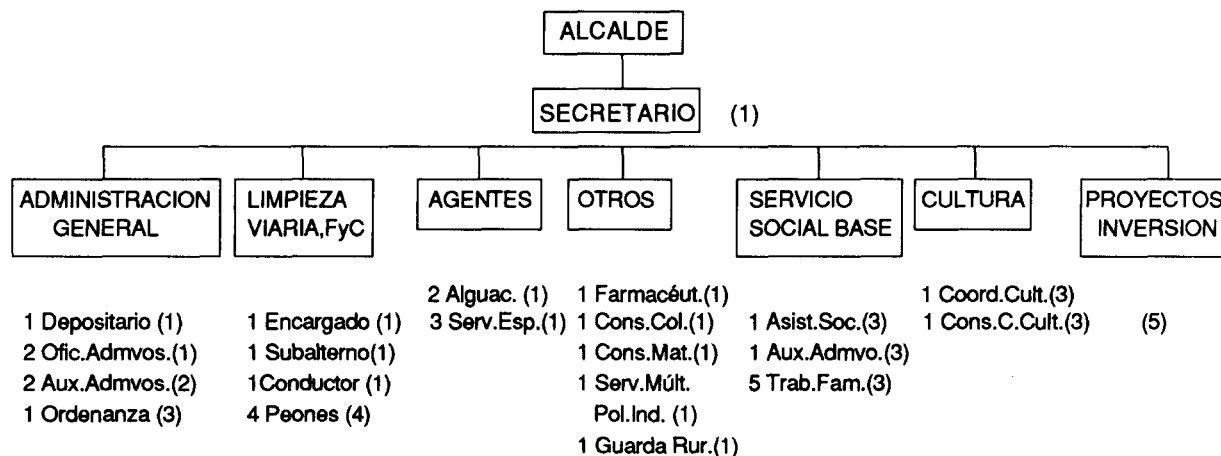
ALCALDE

SECRETARIO (1)

ADMINISTRACION GENERAL

1 Depositario (1)
2 Ofic.Admvos.(1)
2 Aux.Admvos.(2)
1 Ordenanza (3)

LIMPIEZA VIARIA,FyC

1 Encargado (1)
1 Subalterno(1)
1Conductor (1)
4 Peones (4)

AGENTES

2 Alguac. (1)
3 Serv.Esp.(1)

OTROS

1 Farmacéut.(1)
1 Cons.Col.(1)
1 Cons.Mat.(1)
1 Serv.Múlt. Pol.Ind. (1)
1 Guarda Rur.(1)

SERVICIO SOCIAL BASE

1 Asist.Soc.(3)
1 Aux.Admvo.(3)
5 Trab.Fam.(3)

CULTURA

1 Coord.Cult.(3)
1 Cons.C.Cult.(3)

PROYECTOS INVERSION

(5)